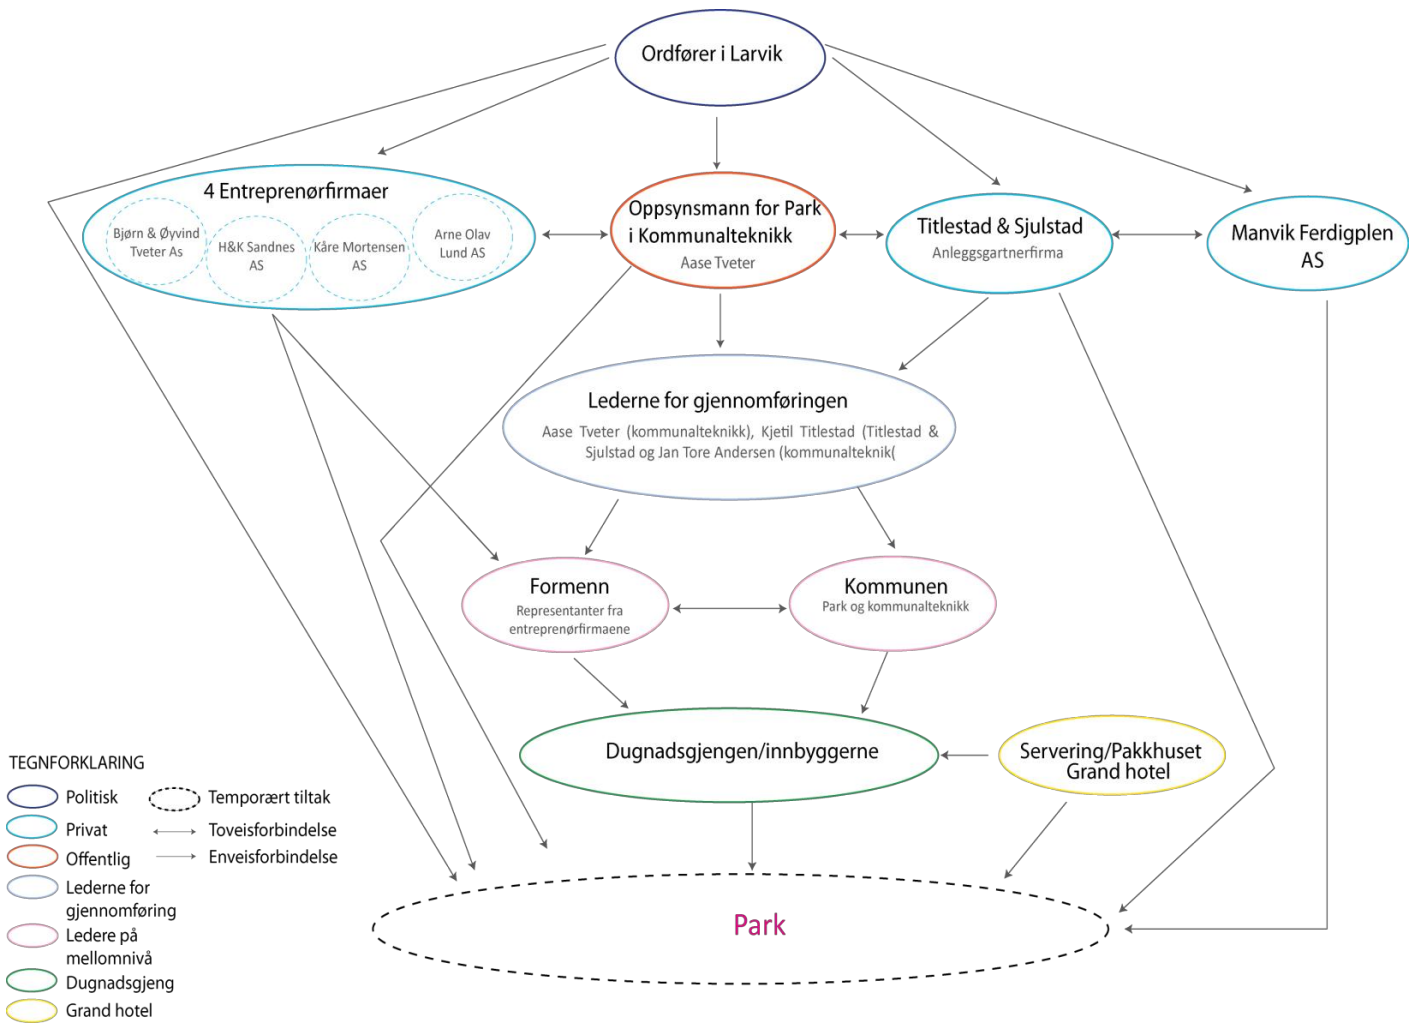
Ordfører i Larvik

4 Entreprenørfirmaer

Bjørn & Øyvind Tveter As

H&K Sandnes AS

Kåre Mortensen AS

Arne Olav Lund AS

Oppsynsmann for Park i Kommunalteknikk

Aase Tveter

Titlestad & Sjulstad

Anleggsgartnerfirma

Manvik Ferdigplen AS

Lederne for gjennomføringen

Aase Tveter (kommunalteknikk), Kjetil Titlestad (Titlestad & Sjulstad og Jan Tore Andersen (kommunalteknikk(

Formenn

Representanter fra entreprenørfirmaene

Kommunen

Park og kommunalteknikk

Dugnadsgjengen/innbyggerne

Servering/Pakkhuset Grand hotel

Park

TEGNFORKLARING

Politisk

Privat

Offentlig

Lederne for gjennomføring

Ledere på mellomnivå

Dugnadsgjeng

Grand hotel

Temporært tiltak

Toveisforbindelse

Enveisforbindelse